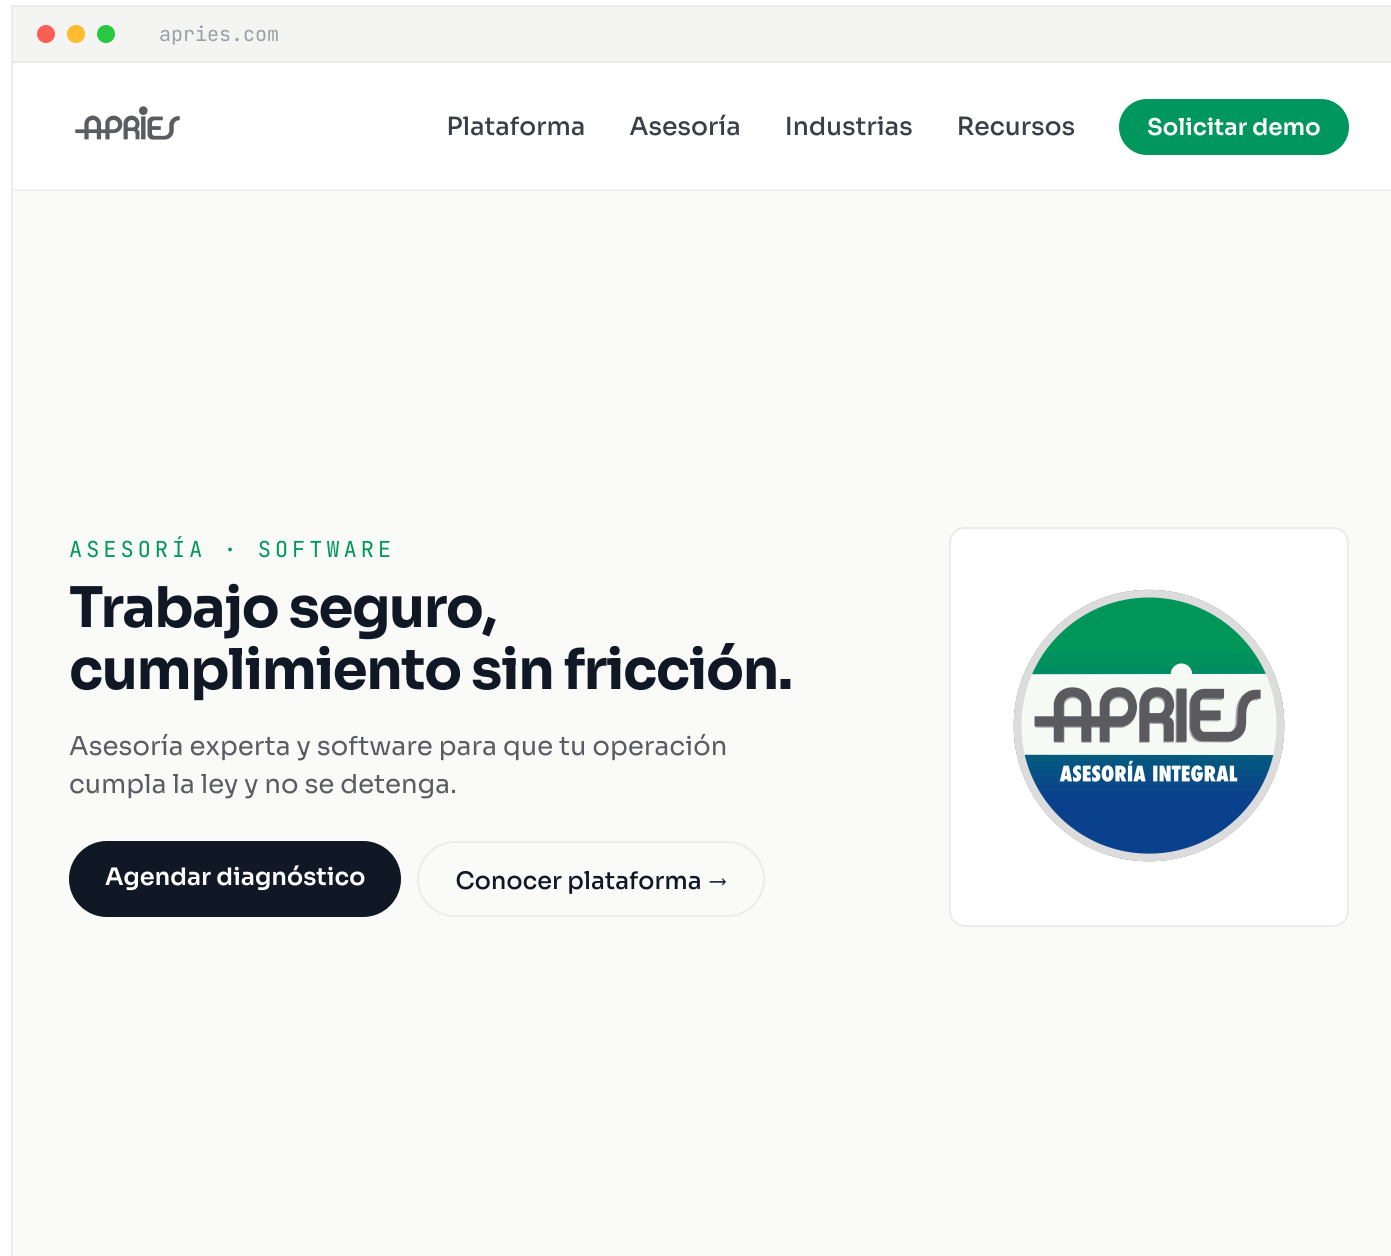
apries.com

APRIES

Plataforma Asesoría Industrias Recursos Solicitar demo

ASESORÍA · SOFTWARE

Trabajo seguro, cumplimiento sin fricción.

Asesoría experta y software para que tu operación cumpla la ley y no se detenga.

Agendar diagnóstico

Conocer plataforma →

APRIES
ASESORÍA INTEGRAL